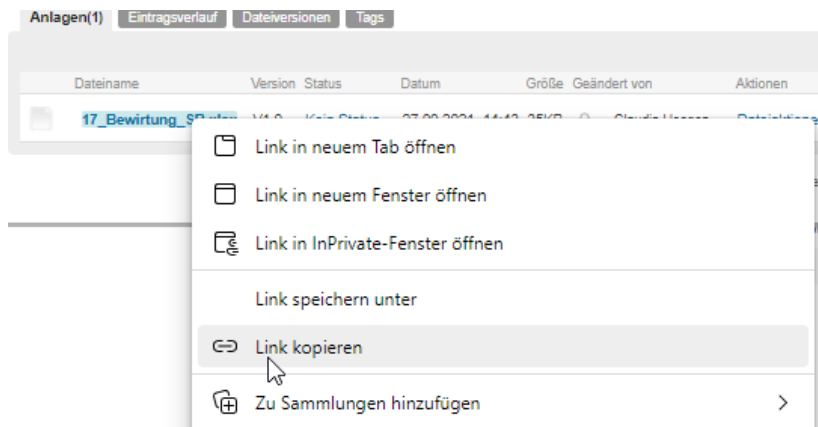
Anlagen(1) Eintragsverlauf Dateiversionen Tags

| Dateiname | Version | Status | Datum | Größe | Geändert von | Aktionen |
|---|---|---|---|---|---|---|
| 17_Bewirtung_S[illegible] | V1.0 | Kein Status | 27.09.2021 14:42 | 35KB | Claudia Hassen | Dateiaktione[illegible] |

Link in neuem Tab öffnen

Link in neuem Fenster öffnen

Link in InPrivate-Fenster öffnen

Link speichern unter

Link kopieren

Zu Sammlungen hinzufügen